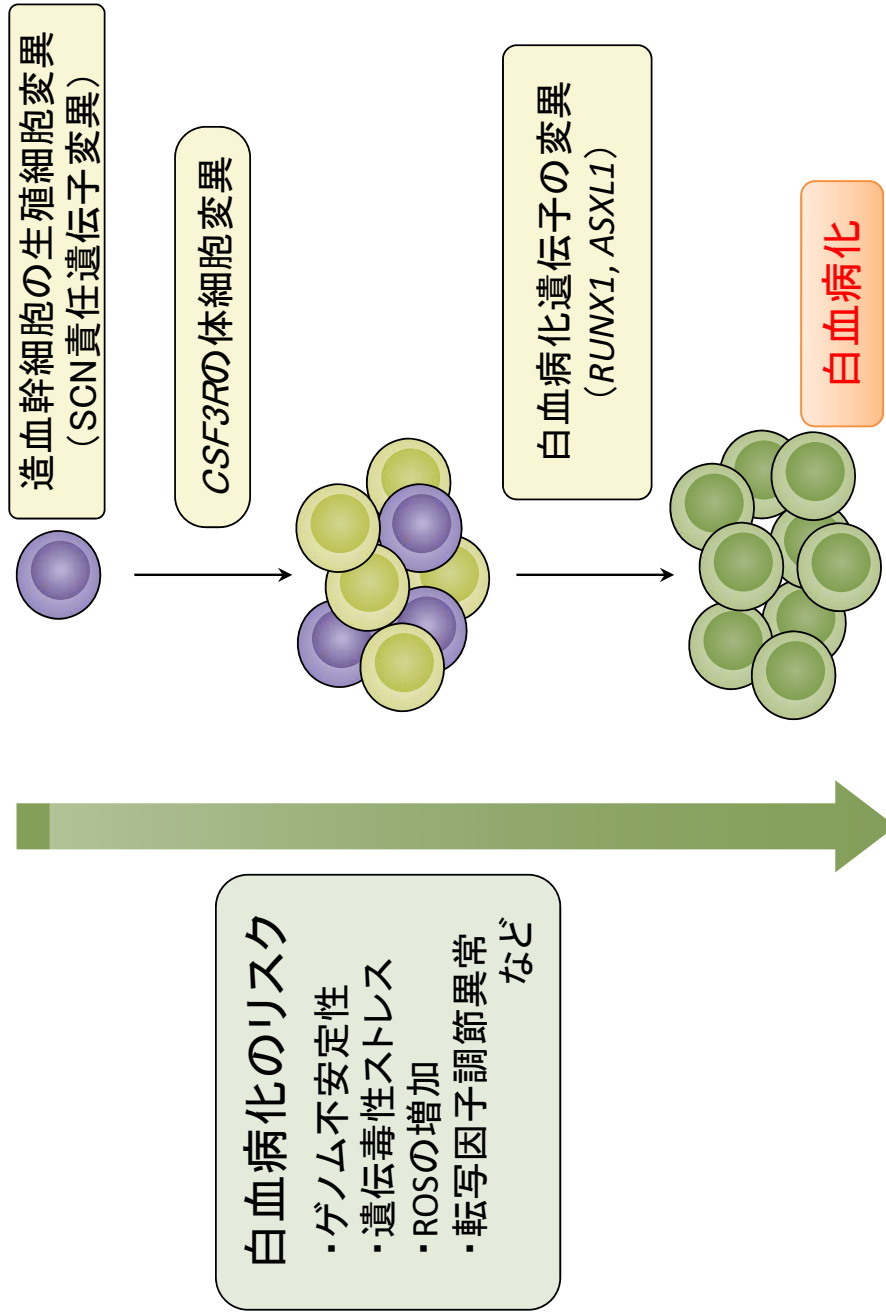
造血幹細胞の生殖細胞変異
（SCN責任遺伝子変異）

CSF3Rの体細胞変異

白血病化遺伝子の変異
（RUNX1, ASXL1）

白血病化

白血病化のリスク
・ゲノム不安定性
・遺伝毒性ストレス
・ROSの増加
・転写因子調節異常
など